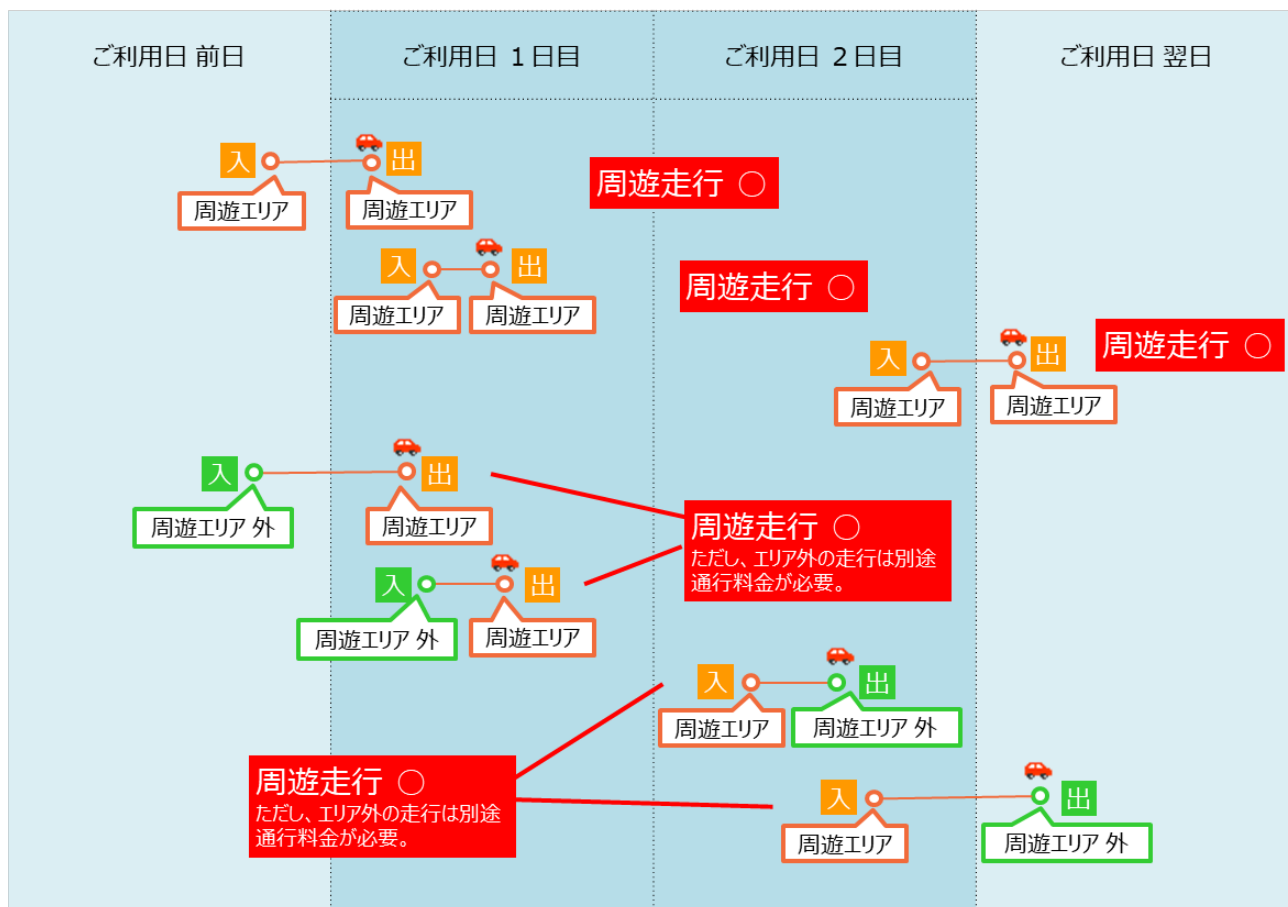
ご利用日 前日

ご利用日 1日目

ご利用日 2日目

ご利用日 翌日

入 周遊エリア 出 周遊エリア

周遊走行 ○

入 周遊エリア 出 周遊エリア

周遊走行 ○

入 周遊エリア 出 周遊エリア

周遊走行 ○

入 周遊エリア 外 出 周遊エリア

入 周遊エリア 外 出 周遊エリア

周遊走行 ○
ただし、エリア外の走行は別途通行料金が必要。

入 周遊エリア 出 周遊エリア 外

周遊走行 ○
ただし、エリア外の走行は別途通行料金が必要。

入 周遊エリア 出 周遊エリア 外